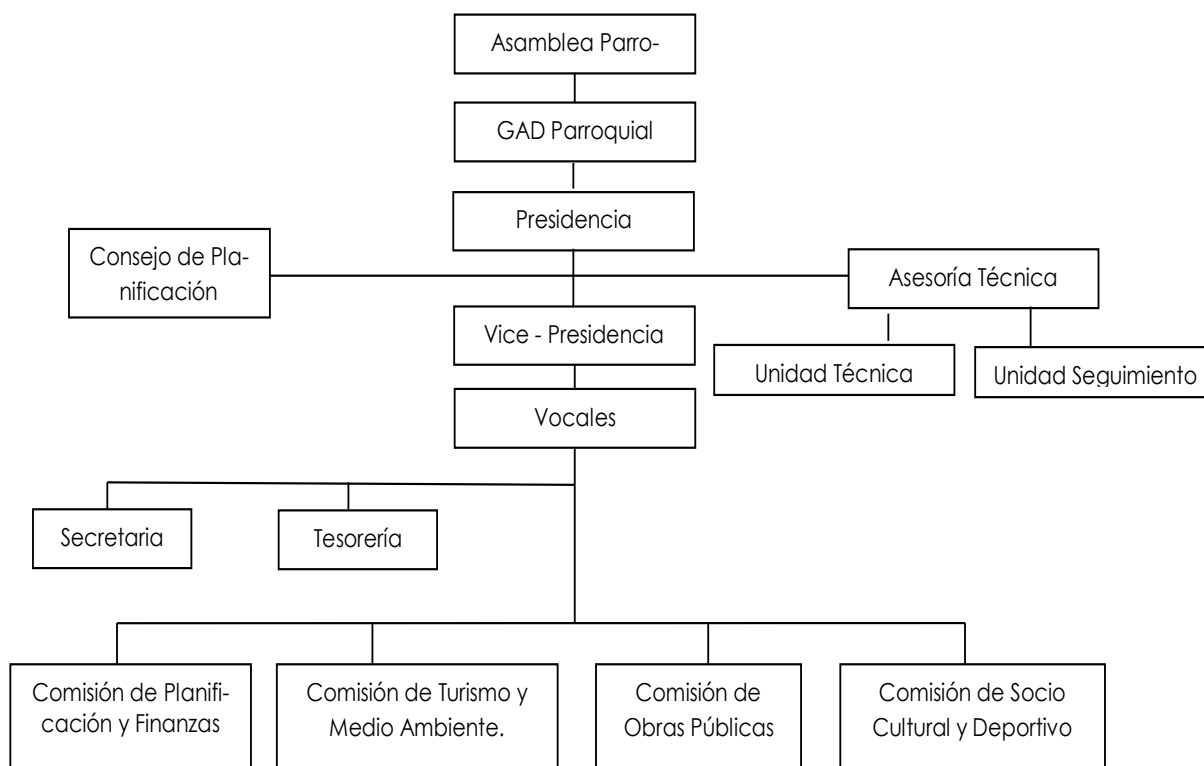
Asamblea Parro-

GAD Parroquial

Presidencia

Consejo de Planificación

Asesoría Técnica

Vice - Presidencia

Unidad Técnica

Unidad Seguimiento

Vocales

Secretaria

Tesorería

Comisión de Planificación y Finanzas

Comisión de Turismo y Medio Ambiente.

Comisión de Obras Públicas

Comisión de Socio Cultural y Deportivo